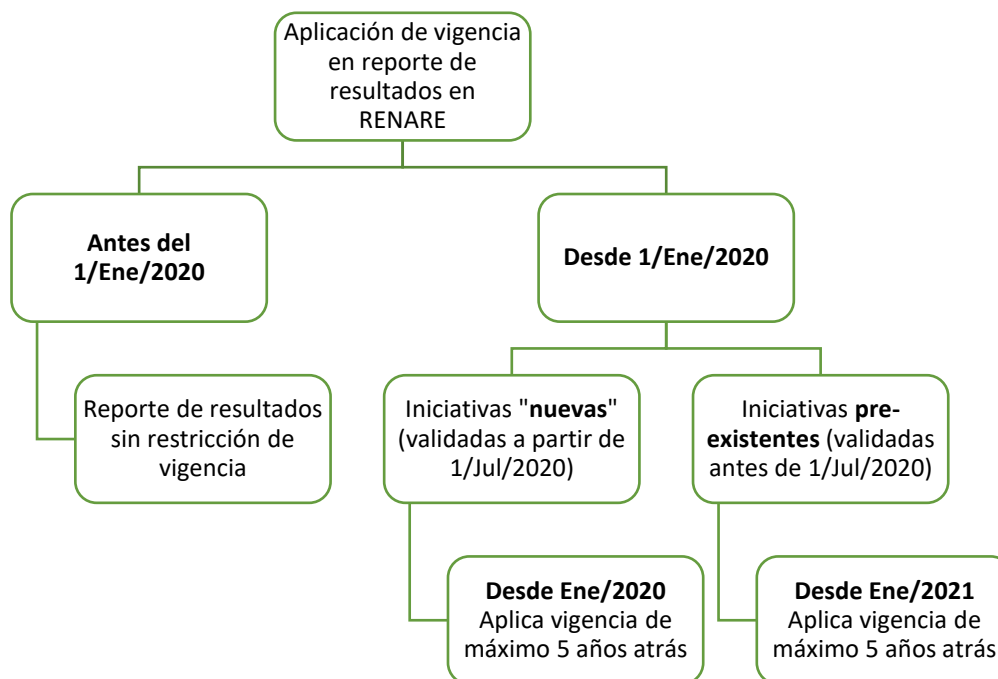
Aplicación de vigencia en reporte de resultados en RENARE

Antes del 1/Ene/2020

Reporte de resultados sin restricción de vigencia

Desde 1/Ene/2020

Iniciativas "nuevas" (validadas a partir de 1/Jul/2020)

Desde Ene/2020
Aplica vigencia de máximo 5 años atrás

Iniciativas pre-existentes (validadas antes de 1/Jul/2020)

Desde Ene/2021
Aplica vigencia de máximo 5 años atrás